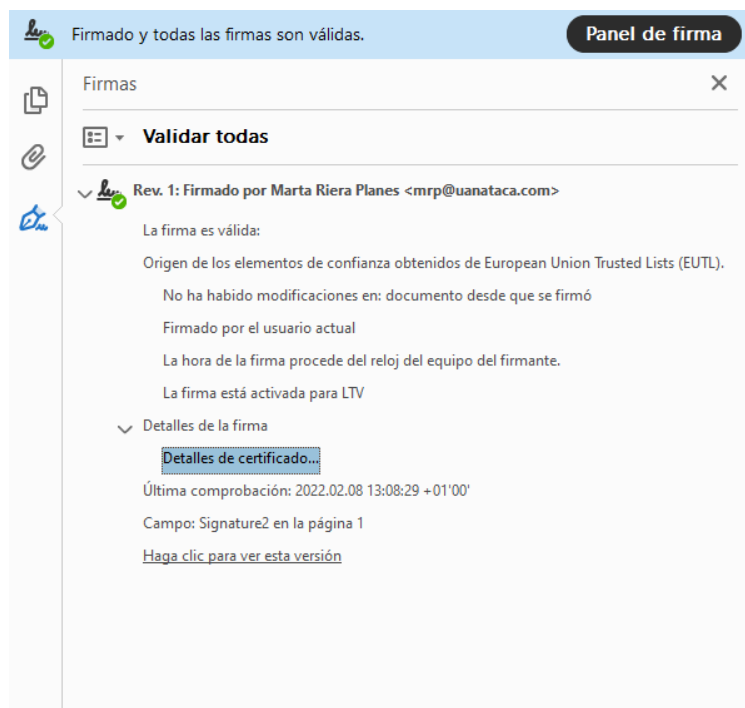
Firmado y todas las firmas son válidas.

Panel de firma

Firmas

Validar todas

Rev. 1: Firmado por Marta Riera Planes <mrp@uanataca.com>

La firma es válida:

Origen de los elementos de confianza obtenidos de European Union Trusted Lists (EUTL).

No ha habido modificaciones en: documento desde que se firmó

Firmado por el usuario actual

La hora de la firma procede del reloj del equipo del firmante.

La firma está activada para LTV

Detalles de la firma

Detalles de certificado...

Última comprobación: 2022.02.08 13:08:29 +01'00'

Campo: Signature2 en la página 1

Haga clic para ver esta versión